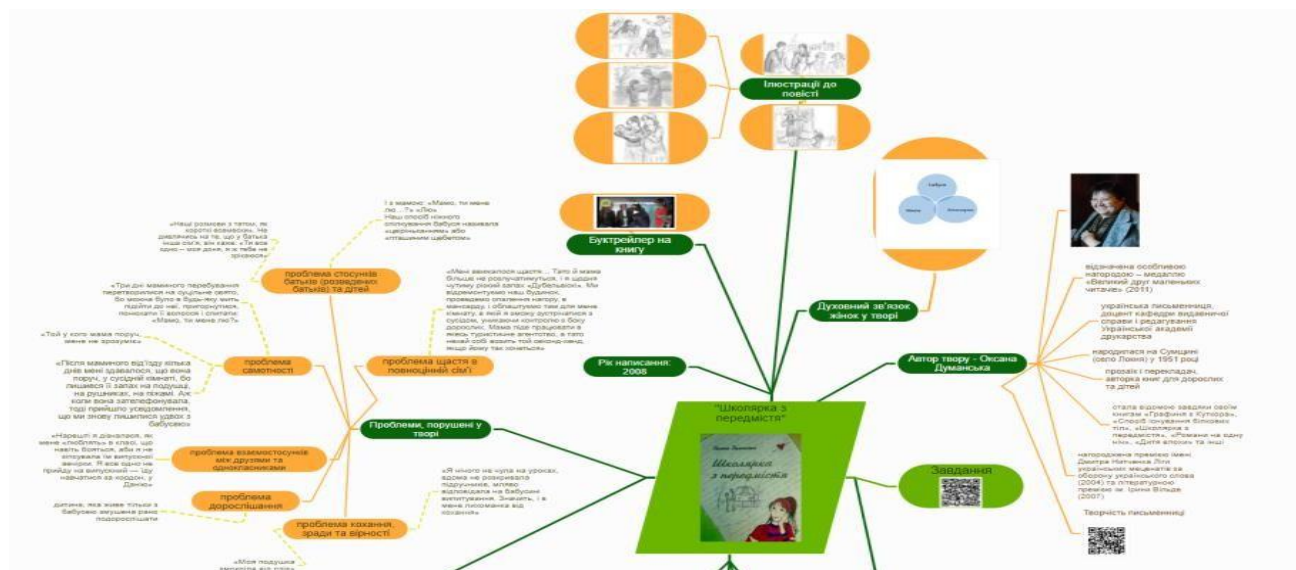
"Школярка з передмістя"

Школярка з передмістя

Ілюстрації до повісті

Буктрейлер на книгу

Духовний зв'язок жінок у творі

Рік написання: 2008

Автор твору - Оксана Думанська

відзначена особливою нагородою – медаллю «Великий друг маленьких читачів» (2011)

українська письменниця, доцент кафедри видавничої справи і редагування Української академії друкарства

народилася на Сумщині (село Локня) у 1951 році

прозаїк і перекладач, авторка книг для дорослих та дітей

стала відомою завдяки своїм книгам «Графиня з Кутора», «Спосіб існування білкових тіл», «Школярка з передмістя», «Рожеве на одну ніч», «Діти епохи» та інші

нагороджена премією імені Дмитра Нитченка Ліги українських меценатів за оборону українського слова (2004) та літературною премією ім. Ірини Вільде (2007)

Творчість письменниці

Завдання

Проблеми, порушені у творі

проблема стосунків батьків (розведених) та дітей

проблема самотності

проблема щастя в повноцінній сім'ї

проблема взаємостосунків між друзями та однокласниками

проблема дорослішання

проблема кохання, зради та вірності

«Наші розмови з татом, як короткі візиточки. Не дивлячись на те, що у батька інша сім'я, він каже: «Ти все одно – моя доня, я з тобою не зрікаюся»

І з мамою: «Мамо, ти мене любиш?» «Люблю». Наш спосіб ніжного спілкування бабуся назвала «цюцюкання» або «плаціння цвіртом»

«Три дні маминого перебування перетворилися на суцільне свято, бо можна було в будь-яку мить підійти до неї, пригорнутися, поновити її запах і спитати: «Мамо, ти мене любиш?»

«Той у кого мама поруч, мене не зрозуміє»

«Після маминого від'їзду кілька днів мені здавалося, що вона поруч, у сусідній кімнаті, бо лишався її запах на подушці, на рушниках, на покривалі. Ак коли вона зателефонувала, тоді прийшло усвідомлення, що ми знову лишилися удвох з бабусею»

«Мені важко ще... Тато й мама більше не розлучатимуться, і я щодня чутиму рідний запах. Ми відремонтуємо наш будинок, провадимо опалення, в ванну кімнату, і облаштуємо там для мене кімнату, а якій я зможу зустрічатися з сусідом, уникаючи контролю з боку дорослих. Мама піде працювати в якусь туристичне агентство, а тато нехай собі возить той секонд-хенд, якщо йому так хочеться»

«Нарешті я дізналася, як мене «люблять» в класі, що навіть бояться, аби я не опускала їм випускні екзамени. Я все одно не прийду на випускний — цю нагоду їм за кордон, у Данію»

дитина, яка живе тільки з бабусею змушена рано подорослішати

«Я много не чула на уроках, вдома не розкривала підручника, мляво відповідала на бабусині випитування. Знаєте, і в мене писанка від кохання»

«Моя подушка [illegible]